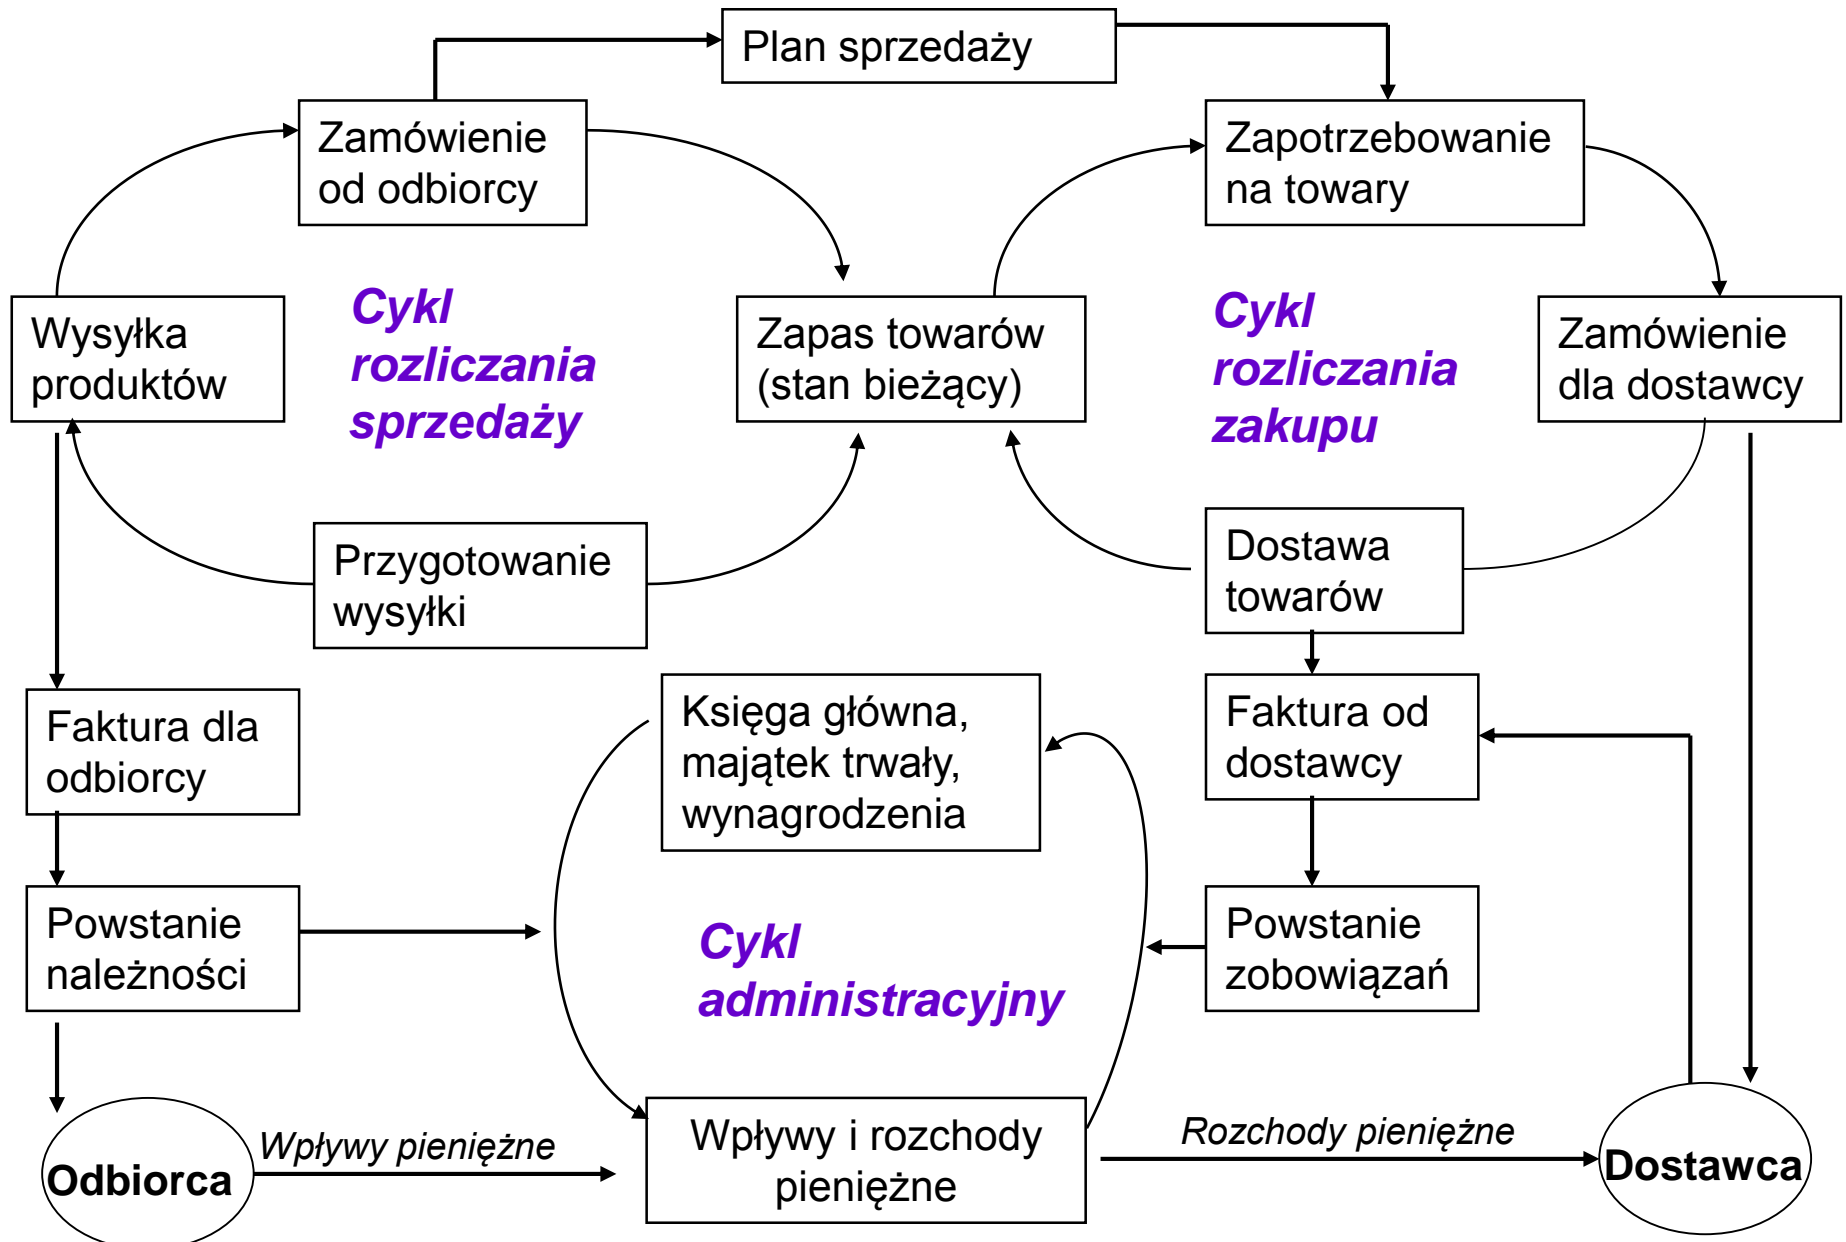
Plan sprzedaży

Zamówienie od odbiorcy

Zapotrzebowanie na towary

Wysyłka produktów

Cykl rozliczania sprzedaży

Zapas towarów (stan bieżący)

Cykl rozliczania zakupu

Zamówienie dla dostawcy

Przygotowanie wysyłki

Dostawa towarów

Faktura dla odbiorcy

Księga główna, majątek trwały, wynagrodzenia

Faktura od dostawcy

Powstanie należności

Cykl administracyjny

Powstanie zobowiązań

Odbiorca

Wpływy pieniężne

Wpływy i rozchody pieniężne

Rozchody pieniężne

Dostawca